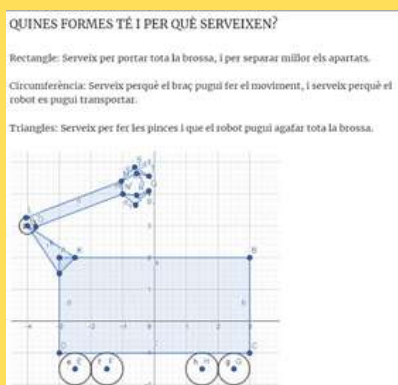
QUINES FORMES TÉ I PER QUÈ SERVEIXEN?

Rectangle: Serveix per portar tota la brossa, i per separar millor els apartats.

Circumferència: Serveix perquè el braç pugui fer el moviment, i serveix perquè el robot es pugui transportar.

Triangles: Serveix per fer les pinces i que el robot pugui agafar tota la brossa.